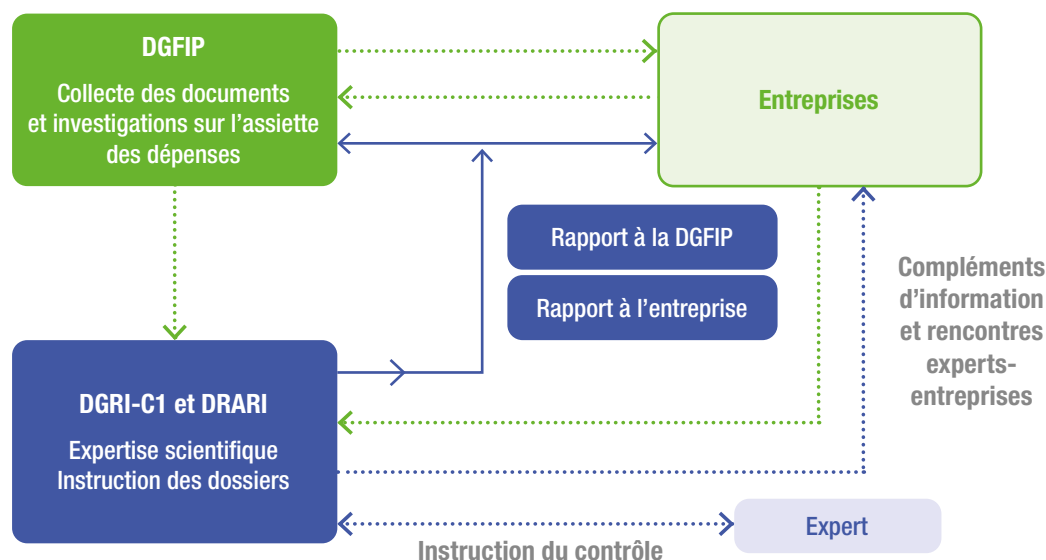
DGFIP

Collecte des documents et investigations sur l’assiette des dépenses

Entreprises

Rapport à la DGFIP

Rapport à l’entreprise

Compléments d’information et rencontres experts-entreprises

DGRI-C1 et DRARI

Expertise scientifique
Instruction des dossiers

Expert

Instruction du contrôle